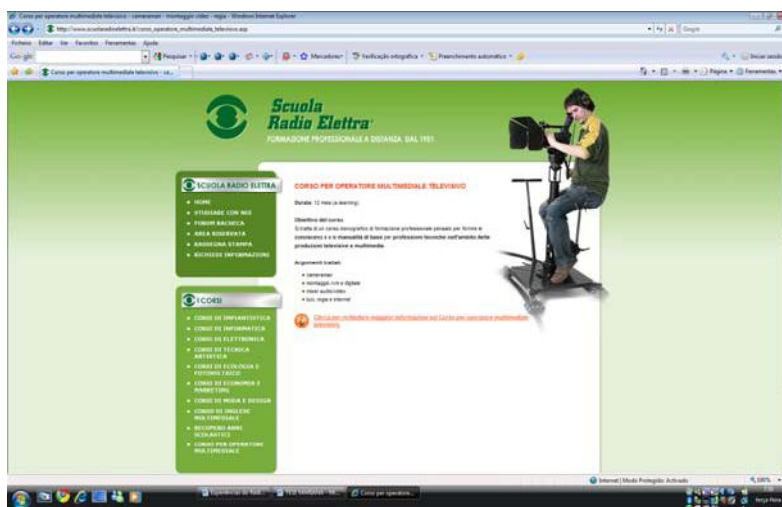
Corso per operatore multimediale televisivo - cameraman - montaggio video - regia - Windows Internet Explorer

http://www.scuolaradioelettra.it/corso_operatore_multimediale_televisivo.asp

Ficheiro Editar Ver Favoritos Ferramentas Ajuda

Pesquisar · Marcadores · Verificação ortográfica · Preenchimento automático ·

Corso per operatore multimediale televisivo - ca...

Página · Ferramentas ·

Scuola Radio Elettra

FORMAZIONE PROFESSIONALE A DISTANZA DAL 1951

SCUOLA RADIO ELETTRA

HOME
STUDIARE CON NOI
FORUM BACHECA
AREA RISERVATA
RASSEGNA STAMPA
RICHIEDI INFORMAZIONI

I CORSI

CORSI DI IMPIANTISTICA
CORSI DI INFORMATICA
CORSI DI ELETTRONICA
CORSI DI TECNICA ARTISTICA
CORSI DI ECOLOGIA E FOTOVOLTAICO
CORSI DI ECONOMIA E MARKETING
CORSI DI MODA E DESIGN
CORSI DI INGLESE MULTIMEDIALE
RECUPERO ANNI SCOLASTICI
CORSO PER OPERATORE MULTIMEDIALE

CORSO PER OPERATORE MULTIMEDIALE TELEVISIVO

Durata: 12 mesi (e-learning)

Obiettivi del corso
Si tratta di un corso monografico di formazione professionale pensato per fornire le conoscenze e le manualità di base per professioni tecniche nell'ambito delle produzioni televisive e multimediali.

Argomenti trattati:
cameraman
montaggio non e digitale
riprese audio/video
luci, regia e internet

Clicca qui per richiedere maggiori informazioni sul Corso per operatore multimediale televisivo

Internet | Modo Protegido: Activado

100%